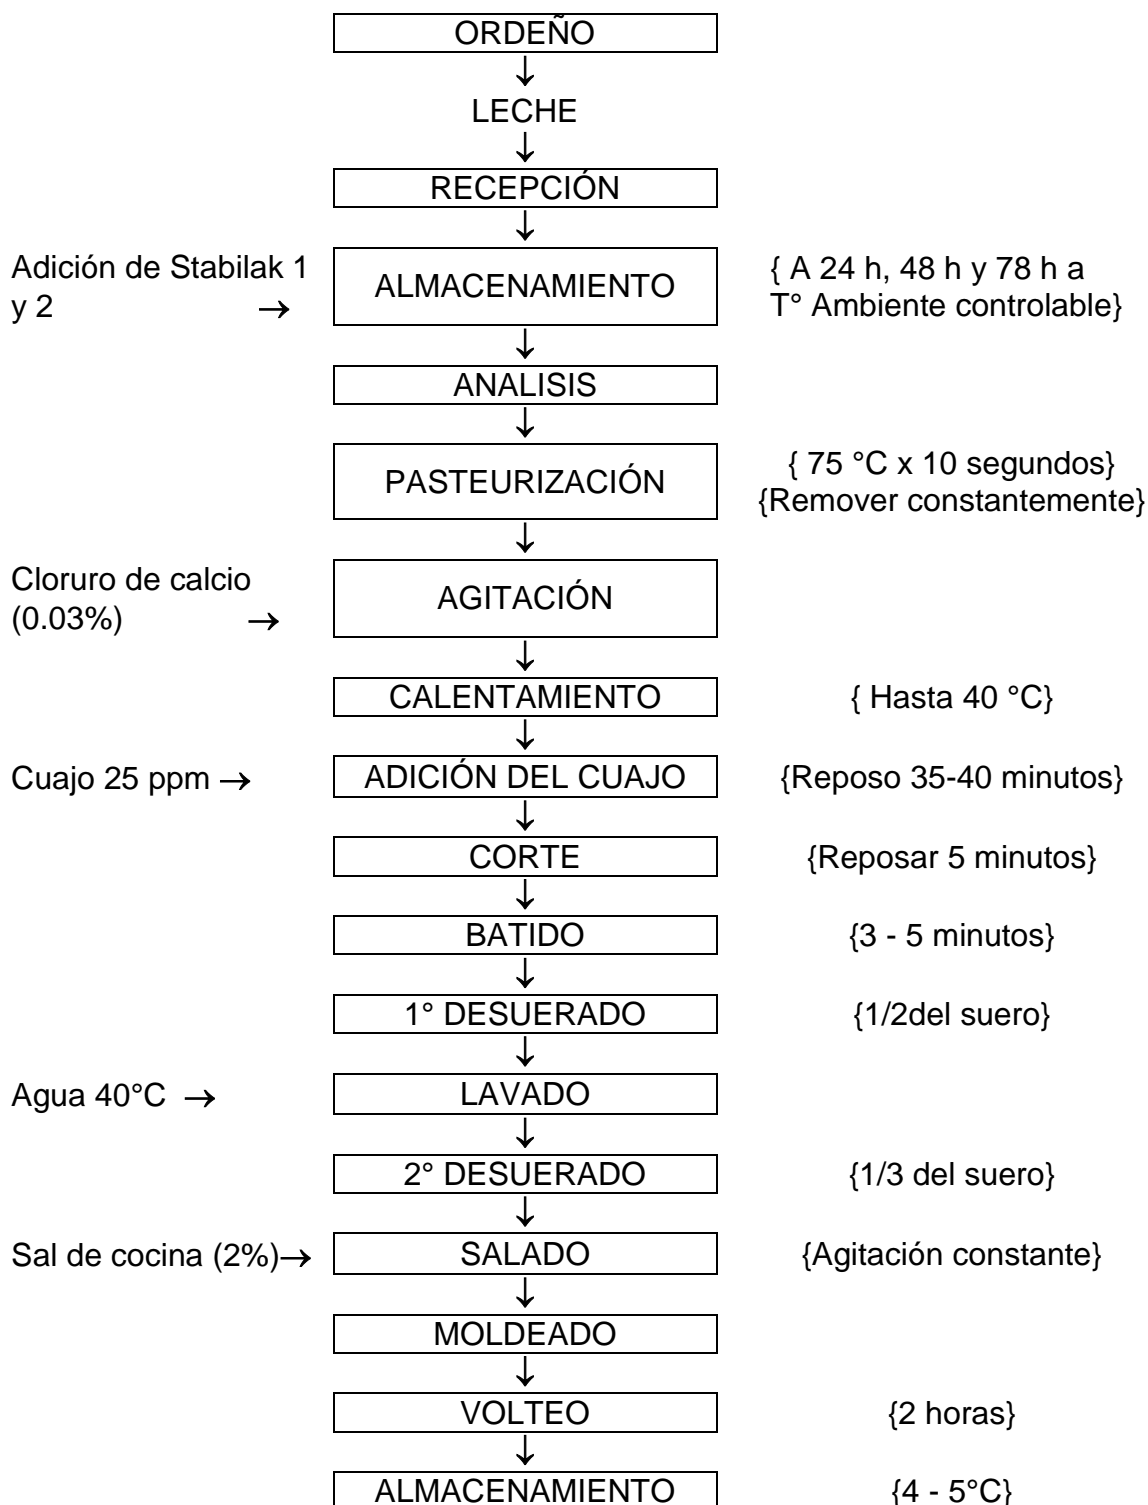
ORDEÑO
↓
LECHE
↓
RECEPCIÓN
↓
Adición de Stabilak 1 y 2 → ALMACENAMIENTO { A 24 h, 48 h y 78 h a T° Ambiente controlable}
↓
ANALISIS
↓
PASTEURIZACIÓN { 75 °C x 10 segundos} {Remover constantemente}
↓
Cloruro de calcio (0.03%) → AGITACIÓN
↓
CALENTAMIENTO { Hasta 40 °C}
↓
Cuajo 25 ppm → ADICIÓN DEL CUAJO {Reposo 35-40 minutos}
↓
CORTE {Reposar 5 minutos}
↓
BATIDO {3 - 5 minutos}
↓
1° DESUERADO {1/2del suero}
↓
Agua 40°C → LAVADO
↓
2° DESUERADO {1/3 del suero}
↓
Sal de cocina (2%)→ SALADO {Agitación constante}
↓
MOLDEADO
↓
VOLTEO {2 horas}
↓
ALMACENAMIENTO {4 - 5°C}